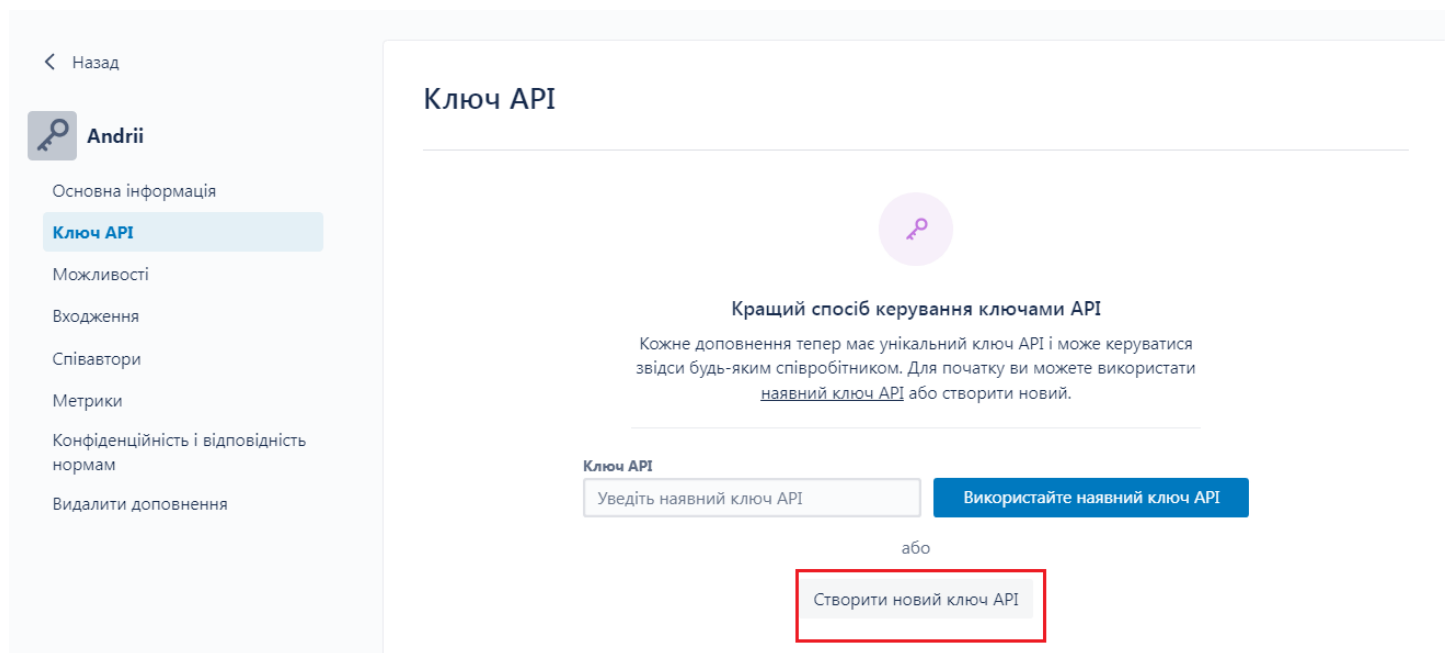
Назад

Andrii

Основна інформація

Ключ API

Можливості

Входження

Співавтори

Метрики

Конфіденційність і відповідність нормам

Видалити доповнення

Ключ API

Кращий спосіб керування ключами API

Кожне доповнення тепер має унікальний ключ API і може керуватися звідси будь-яким співробітником. Для початку ви можете використати наявний ключ API або створити новий.

Ключ API

Уведіть наявний ключ API

Використайте наявний ключ API

або

Створити новий ключ API